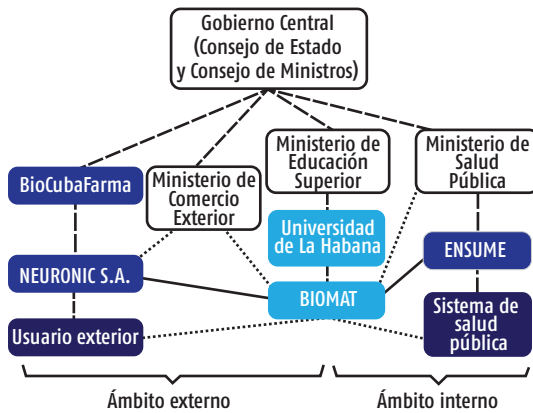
Gobierno Central
(Consejo de Estado
y Consejo de Ministros)

BioCubaFarma

Ministerio de
Comercio
Exterior

Ministerio de
Educación
Superior

Ministerio de
Salud
Pública

Universidad
de La Habana

ENSUME

NEURONIC S.A.

BIOMAT

Usuario exterior

Sistema de
salud
pública

Ámbito externo

Ámbito interno